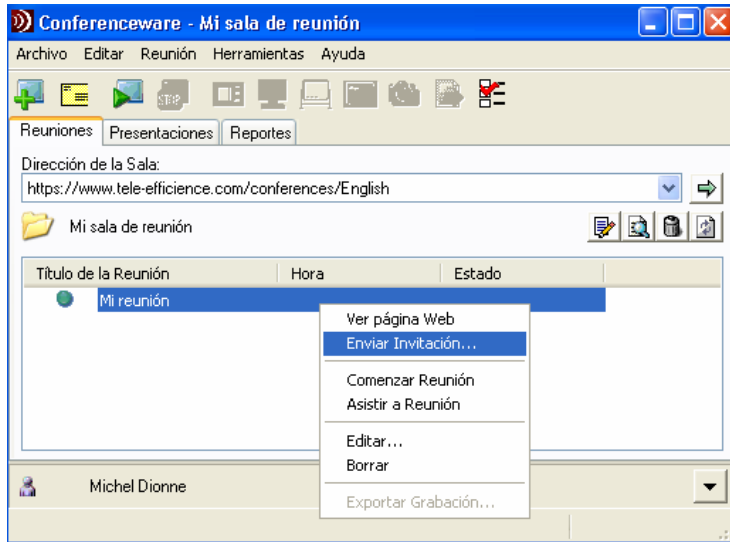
Conferenceware - Mi sala de reunión

Archivo Editar Reunión Herramientas Ayuda

Reuniones Presentaciones Reportes

Dirección de la Sala:
https://www.tele-efficience.com/conferences/English

Mi sala de reunión

| Título de la Reunión | Hora | Estado |
|---|---|---|
| Mi reunión | | |

Ver página Web
Enviar Invitación...
Comenzar Reunión
Asistir a Reunión
Editar...
Borrar
Exportar Grabación...

Michel Dionne